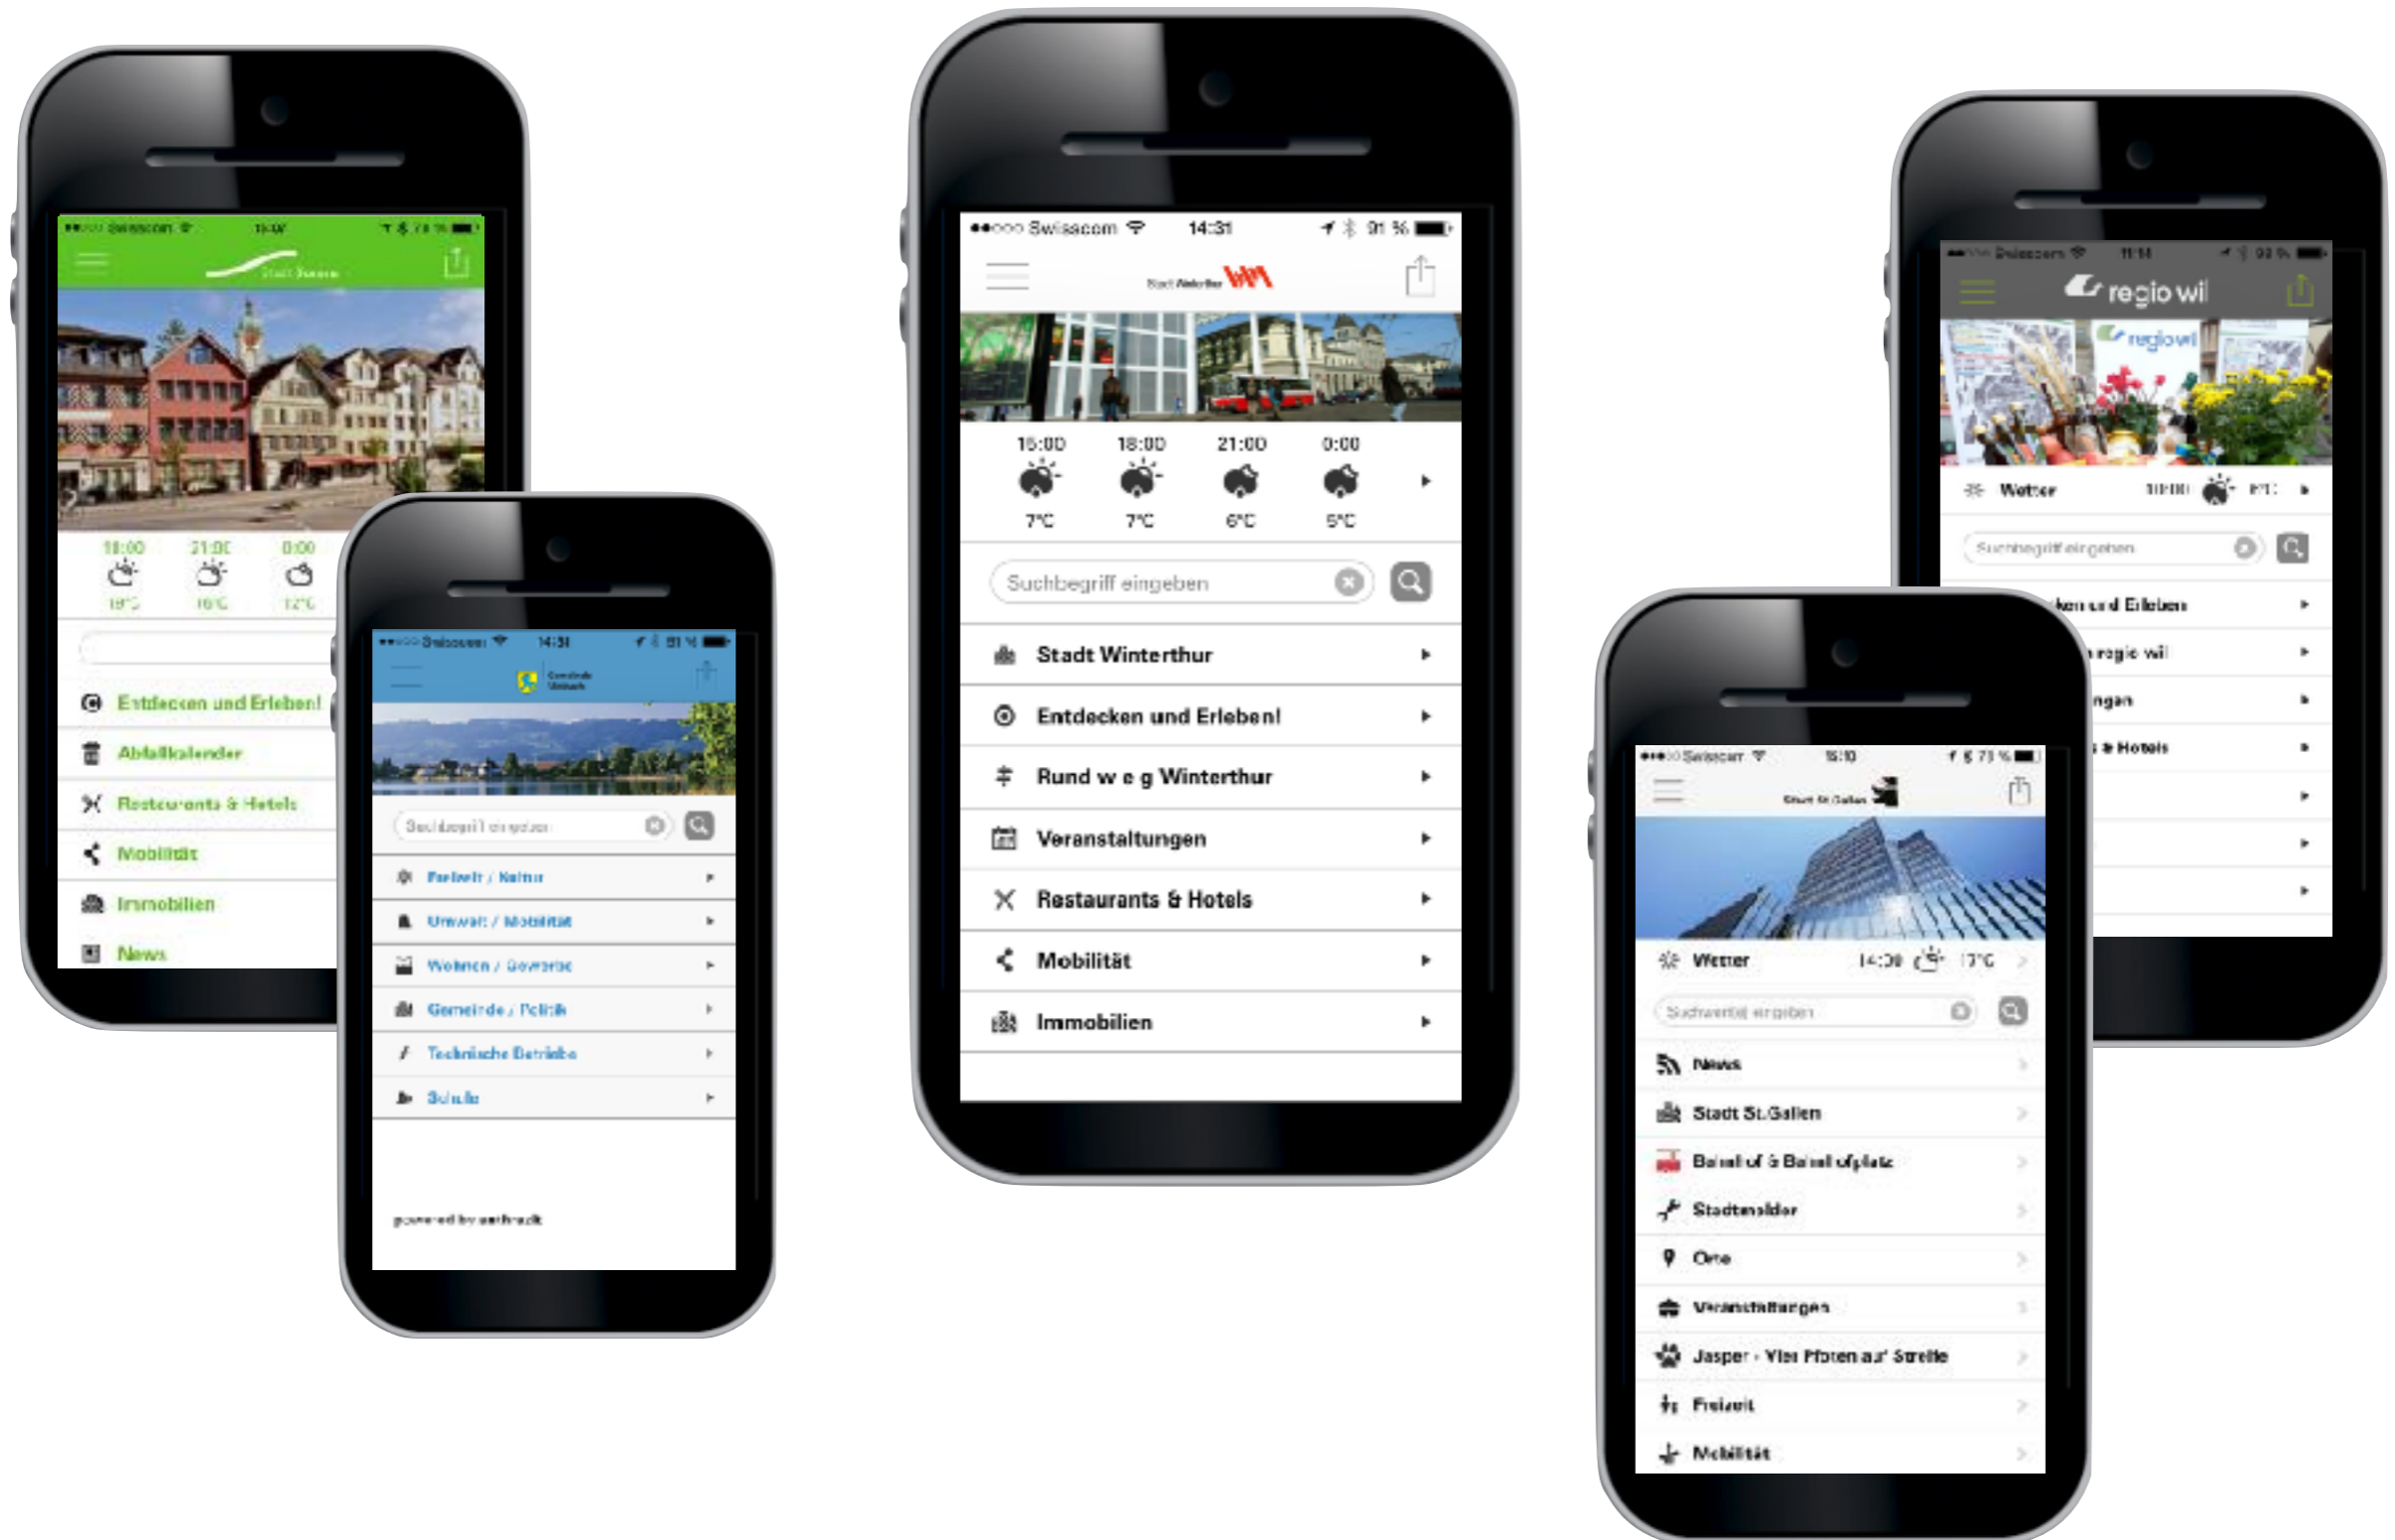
Swisscom 15:07
Stadt Sursee
18:00 21:00 0:00
19°C 16°C 12°C
Entdecken und Erleben!
Abfallkalender
Restaurants & Hotels
Mobilität
Immobilien
News

Swisscom 14:31
Gemeinde Uznach
Suchbegriff eingeben
Freizeit / Kultur
Umwelt / Mobilität
Wohnen / Gewerbe
Gemeinde / Politik
Technische Betriebe
Schule
powered by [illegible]

••○○○ Swisscom 14:31 91 %
Stadt Winterthur
16:00 18:00 21:00 0:00
7°C 7°C 6°C 5°C
Suchbegriff eingeben
Stadt Winterthur
Entdecken und Erleben!
Rund w e g Winterthur
Veranstaltungen
Restaurants & Hotels
Mobilität
Immobilien

Swisscom 11:14 93 %
regio wil
regiowil
Wetter 18:00
Suchbegriff eingeben
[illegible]ken und Erleben
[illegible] regio wil
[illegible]ngen
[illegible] & Hotels

Swisscom 15:10 73 %
Stadt St.Gallen
Wetter 14:30 17°C
Suchbegriff eingeben
News
Stadt St.Gallen
Bahnhof & Bahnhofplatz
Stadtensider
Orte
Veranstaltungen
Jasper - Vier Pfoten auf Streife
Freizeit
Mobilität